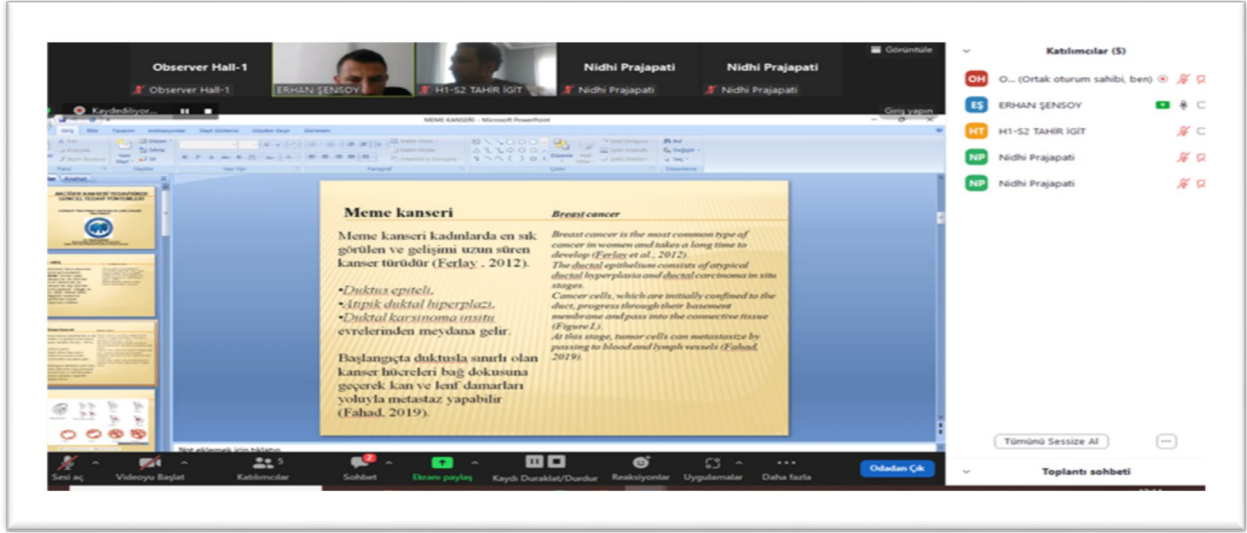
Observer Hall-1

Observer Hall-1

ERHAN ŞENSOY

H1-S2 TAHIR İGİT

Nidhi Prajapati

Nidhi Prajapati

Nidhi Prajapati

Nidhi Prajapati

Görüntüle

Kaydediliyor...

Giriş yapın

MEME KANSERİ - Microsoft PowerPoint

Meme kanseri

Meme kanseri kadınlarda en sık görülen ve gelişimi uzun süren kanser türüdür (Ferlay , 2012).

•Duktus epiteli,
•Atipik duktal hiperplazi,
•Duktal karsinoma insitu
evrelerinden meydana gelir.

Başlangıçta duktusla sınırlı olan kanser hücreleri bağ dokusuna geçerek kan ve lenf damarları yoluyla metastaz yapabilir (Fahad, 2019).

Breast cancer

Breast cancer is the most common type of cancer in women and takes a long time to develop (Ferlay et al., 2012).
The ductal epithelium consists of atypical ductal hyperplasia and ductal carcinoma in situ stages.
Cancer cells, which are initially confined to the duct, progress through their basement membrane and pass into the connective tissue (Figure1).
At this stage, tumor cells can metastasize by passing to blood and lymph vessels (Fahad, 2019).

Not eklemek için tıklayın

Sesi aç

Videoyu Başlat

Katılımcılar 5

Sohbet 2

Ekranı paylaş

Kaydı Duraklat/Durdur

Reaksiyonlar

Uygulamalar

Daha fazla

Odadan Çık

Katılımcılar (5)

OH O... (Ortak oturum sahibi, ben)

EŞ ERHAN ŞENSOY

HT H1-S2 TAHIR İGİT

NP Nidhi Prajapati

NP Nidhi Prajapati

Tümünü Sessize Al

Toplantı sohbeti